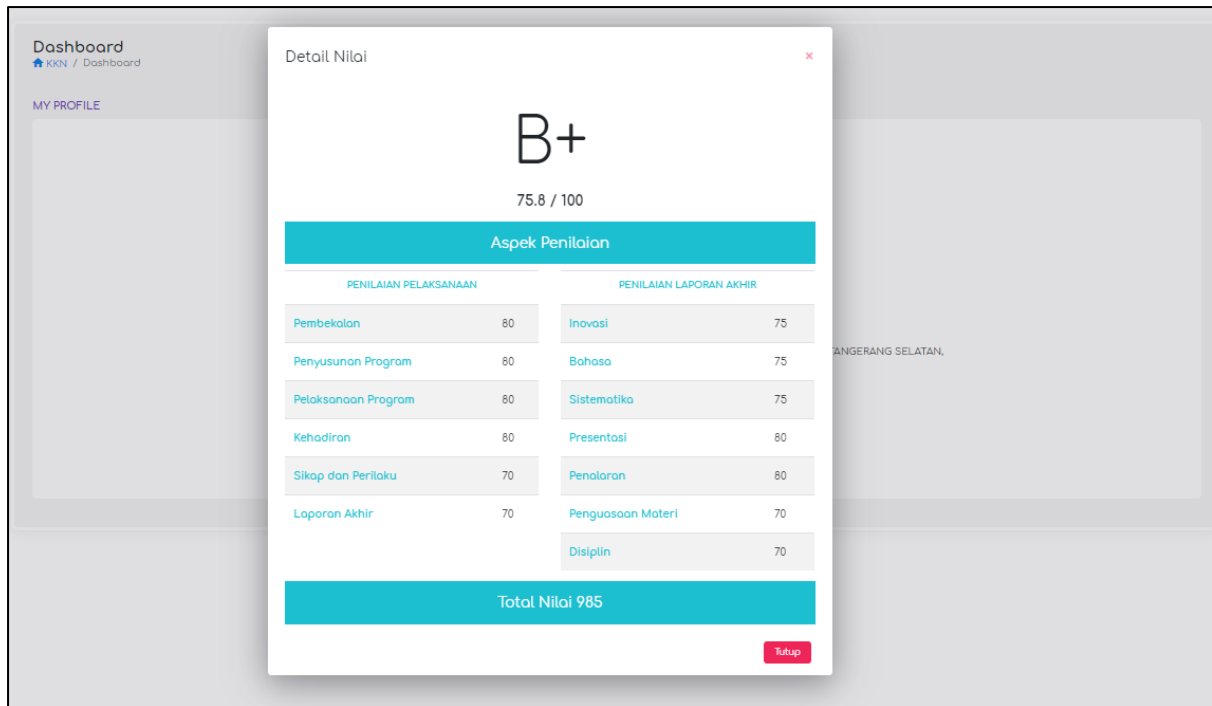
Dashboard
KKN / Dashboard

MY PROFILE

TANGERANG SELATAN,

Detail Nilai ×

B+

75.8 / 100

Aspek Penilaian

| PENILAIAN PELAKSANAAN | |
|---|---|
| Pembekalan | 80 |
| Penyusunan Program | 80 |
| Pelaksanaan Program | 80 |
| Kehadiran | 80 |
| Sikap dan Perilaku | 70 |
| Laporan Akhir | 70 |

| PENILAIAN LAPORAN AKHIR | |
|---|---|
| Inovasi | 75 |
| Bahasa | 75 |
| Sistematika | 75 |
| Presentasi | 80 |
| Penalaran | 80 |
| Penguasaan Materi | 70 |
| Disiplin | 70 |

Total Nilai 985

Tutup